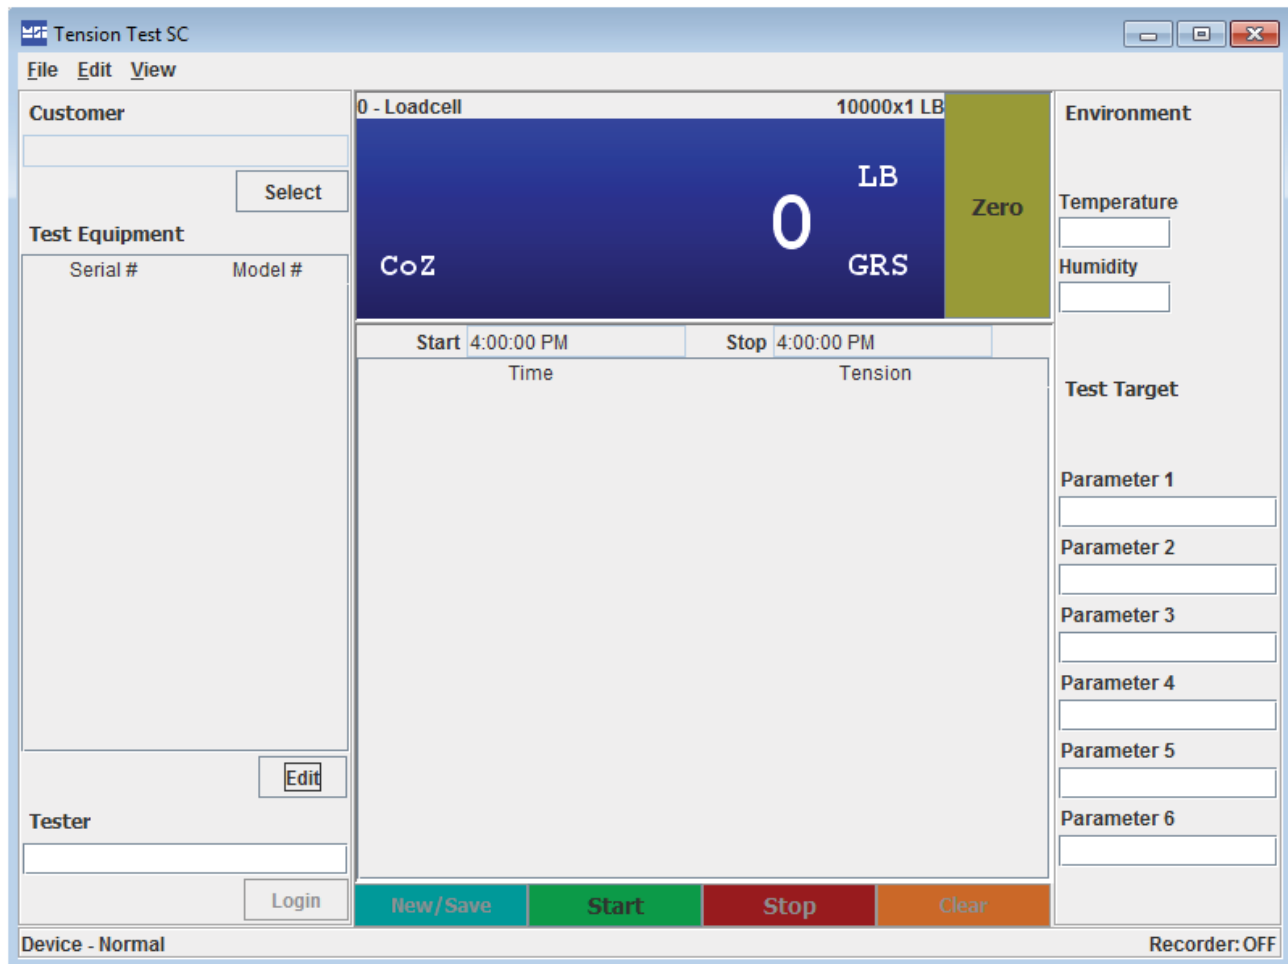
Tension Test SC

File Edit View

Customer

Select

Test Equipment

| Serial # | Model # |
|---|---|

Edit

Tester

Login

0 - Loadcell 10000x1 LB

LB

0

CoZ GRS

Zero

Start 4:00:00 PM Stop 4:00:00 PM

| Time | Tension |
|---|---|

New/Save Start Stop Clear

Environment

Temperature

Humidity

Test Target

Parameter 1

Parameter 2

Parameter 3

Parameter 4

Parameter 5

Parameter 6

Device - Normal

Recorder: OFF